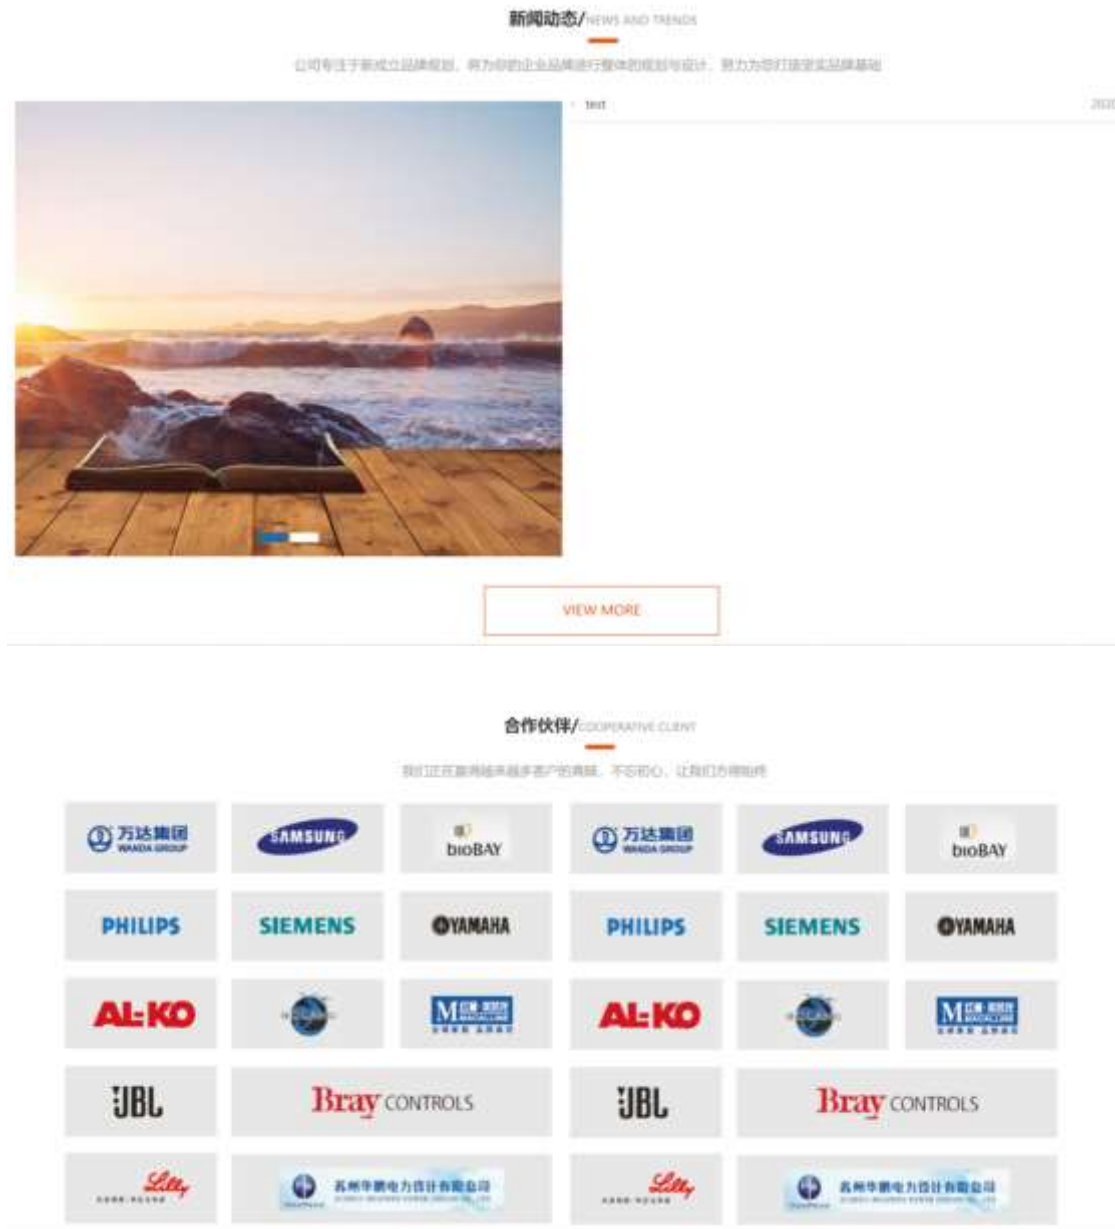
新闻动态/NEWS AND TRENDS

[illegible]

text

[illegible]

VIEW MORE

合作伙伴/COOPERATIVE CLIENT

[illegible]

万达集团 WANDA GROUP

SAMSUNG

bioBAY

万达集团 WANDA GROUP

SAMSUNG

bioBAY

PHILIPS

SIEMENS

YAMAHA

PHILIPS

SIEMENS

YAMAHA

AL-KO

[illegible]

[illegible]

AL-KO

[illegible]

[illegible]

JBL

Bray CONTROLS

JBL

Bray CONTROLS

Lilly

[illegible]

Lilly

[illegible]